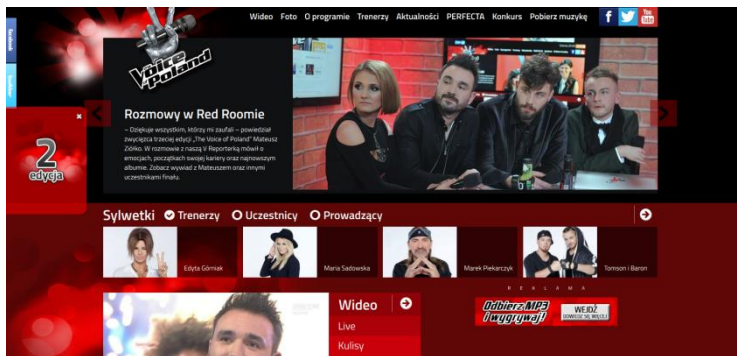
Wideo Foto O programie Trenerzy Aktualności PERFECTA Konkurs Pobierz muzykę

Facebook

Youtube

The Voice of Poland

2 edycja

Rozmowy w Red Roomie

– Dziękuję wszystkim, którzy mi zaufali – powiedział zwycięzca trzeciej edycji „The Voice of Poland" Mateusz Ziółko. W rozmowie z naszą V Reporterką mówił o emocjach, początkach swojej kariery oraz najnowszym albumie. Zobacz wywiad z Mateuszem oraz innymi uczestnikami finału.

Sylwetki Trenerzy Uczestnicy Prowadzący

Edyta Górniak

Maria Sadowska

Marek Piekarczyk

Tomson i Baron

Wideo

Live

Kulisy

REKLAMA

Odbierz MP3 i wygrywaj!

WEJDŹ DOWIEDZ SIĘ WIĘCEJ